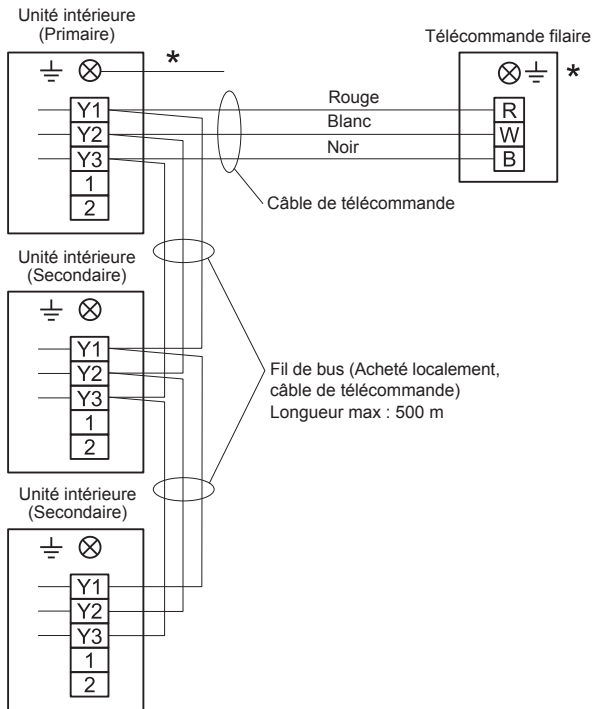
Unité intérieure
(Primaire)

*

Télécommande filaire

*

Y1
Y2
Y3
1
2

Rouge
Blanc
Noir

R
W
B

Câble de télécommande

Unité intérieure
(Secondaire)

Y1
Y2
Y3
1
2

Fil de bus (Acheté localement, câble de télécommande)
Longueur max : 500 m

Unité intérieure
(Secondaire)

Y1
Y2
Y3
1
2